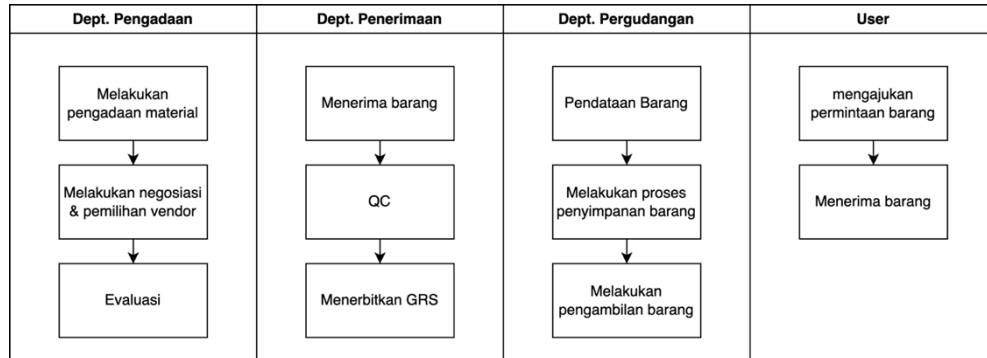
| Dept. Pengadaan | Dept. Penerimaan | Dept. Pergudangan | User |
|---|---|---|---|
| Melakukan pengadaan material | Menerima barang | Pendataan Barang | mengajukan permintaan barang |
| Melakukan negosiasi & pemilihan vendor | QC | Melakukan proses penyimpanan barang | Menerima barang |
| Evaluasi | Menerbitkan GRS | Melakukan pengambilan barang | |